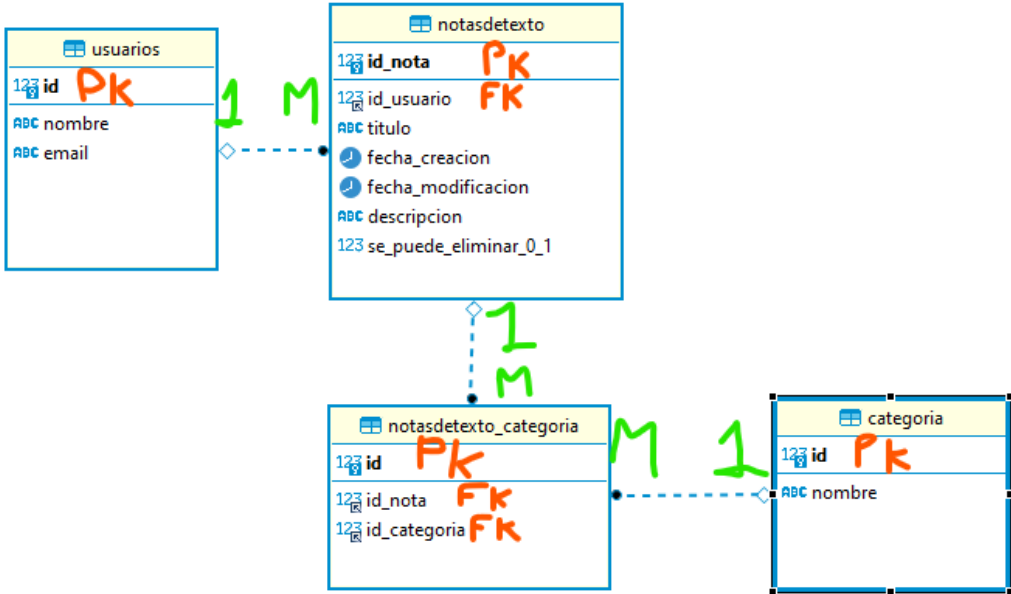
usuarios
123 id PK
ABC nombre
ABC email

1 M

notasdetexto
123 id_nota PK
123 id_usuario FK
ABC titulo
fecha_creacion
fecha_modificacion
ABC descripcion
123 se_puede_eliminar_0_1

1
M

notasdetexto_categoria
123 id PK
123 id_nota FK
123 id_categoria FK

M 1

categoria
123 id PK
ABC nombre